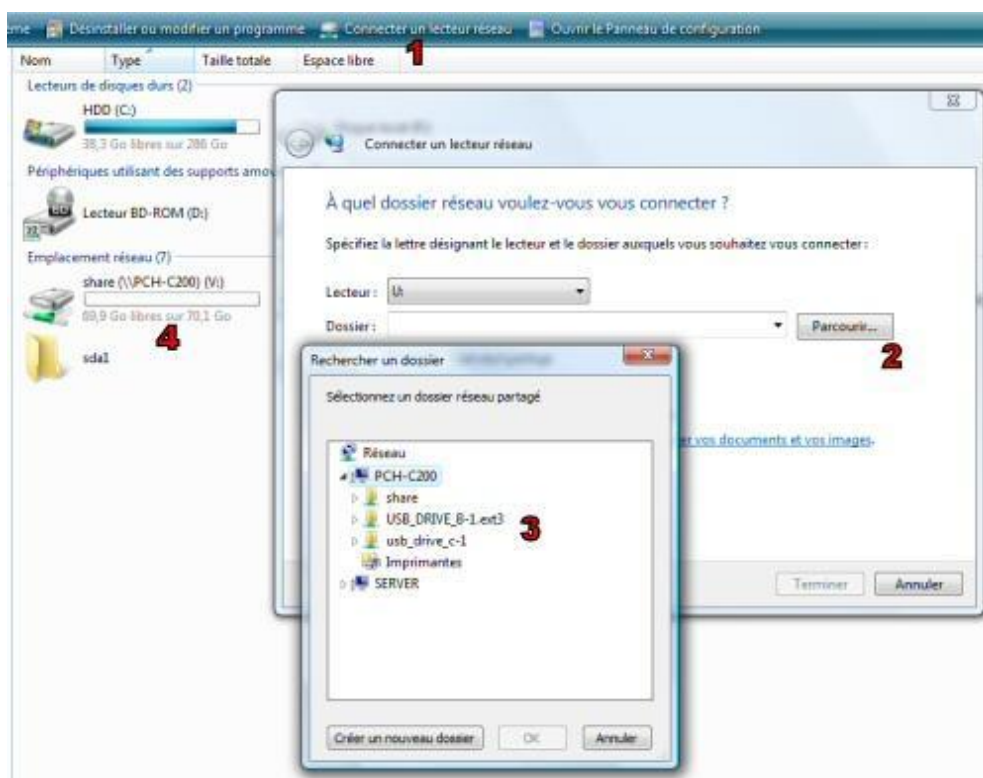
me Désinstaller ou modifier un programme Connecter un lecteur réseau Ouvrir le Panneau de configuration

1

Nom Type Taille totale Espace libre

Lecteurs de disques durs (2)

HDD (C:)

38,3 Go libres sur 286 Go

Périphériques utilisant des supports amov

BD Lecteur BD-ROM (D:)

Emplacement réseau (7)

share (\\PCH-C200) (V:)

69,9 Go libres sur 70,1 Go

4

sda1

Connecter un lecteur réseau

À quel dossier réseau voulez-vous vous connecter ?

Spécifiez la lettre désignant le lecteur et le dossier auxquels vous souhaitez vous connecter :

Lecteur : U:

Dossier :

Parcourir...

2

er vos documents et vos images.

Terminer Annuler

Rechercher un dossier

Sélectionnez un dossier réseau partagé

Réseau

PCH-C200

share

USB_DRIVE_B-1.ext3

3

usb_drive_c-1

Imprimantes

SERVER

Créer un nouveau dossier OK Annuler